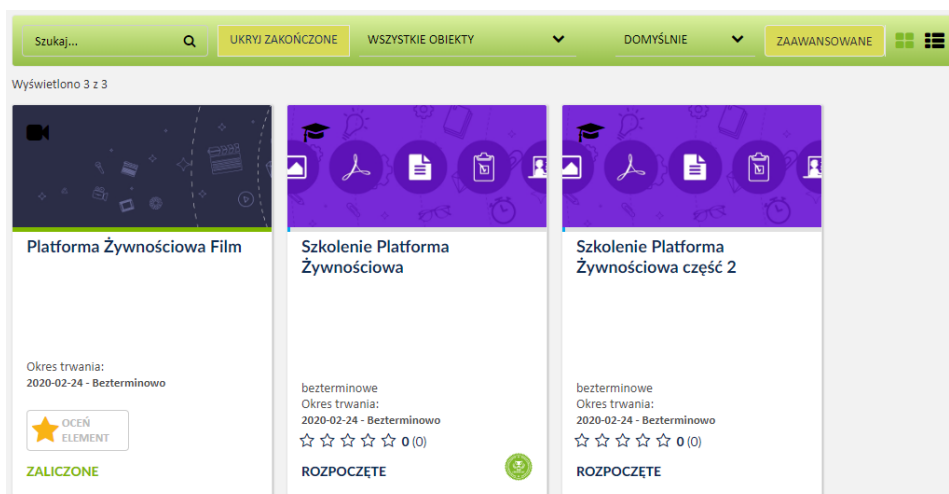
Szukaj...

UKRYJ ZAKOŃCZONE

WSZYSTKIE OBIEKTY

DOMYŚLNIE

ZAAWANSOWANE

Wyświetlono 3 z 3

Platforma Żywnościowa Film

Okres trwania:
2020-02-24 - Bezterminowo

OCEŃ ELEMENT

ZALICZONE

Szkolenie Platforma Żywnościowa

bezterminowe
Okres trwania:
2020-02-24 - Bezterminowo
☆☆☆☆☆ 0 (0)

ROZPOCZĘTE

Szkolenie Platforma Żywnościowa część 2

bezterminowe
Okres trwania:
2020-02-24 - Bezterminowo
☆☆☆☆☆ 0 (0)

ROZPOCZĘTE